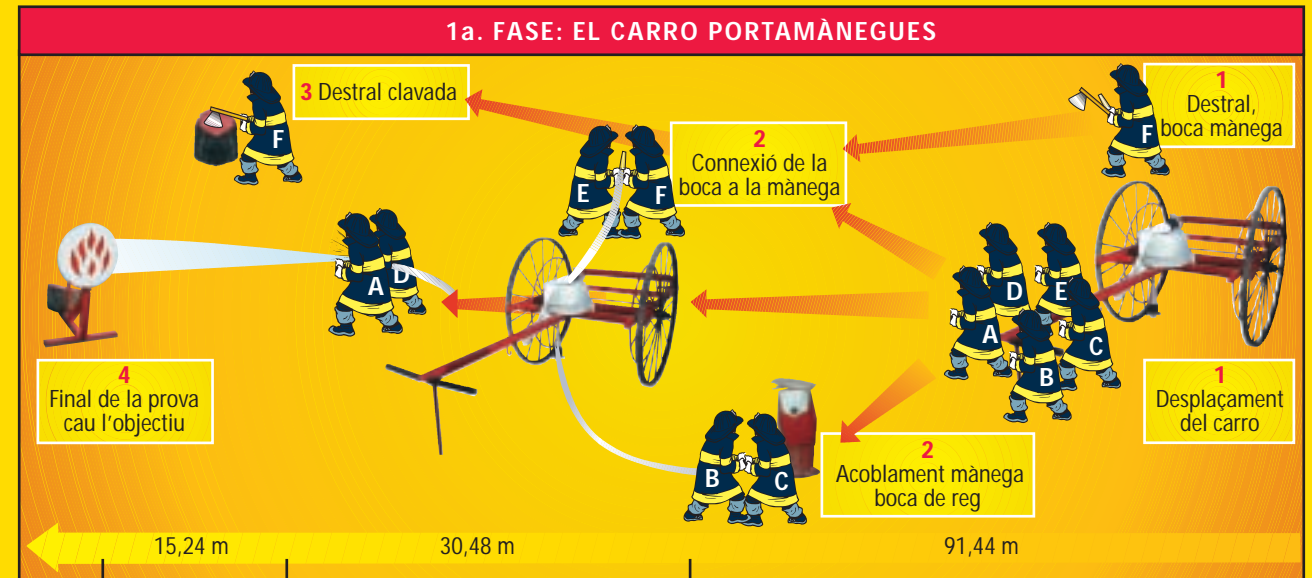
1a. FASE: EL CARRO PORTAMÀNEGUES

3 Destral clavada

F

2
Connexió de la boca a la mànega

E F

1
Destral, boca mànega

F

A D

D E

A

C

B

1
Desplaçament del carro

4
Final de la prova cau l'objectiu

B C

2
Acoblament mànega boca de reg

15,24 m

30,48 m

91,44 m